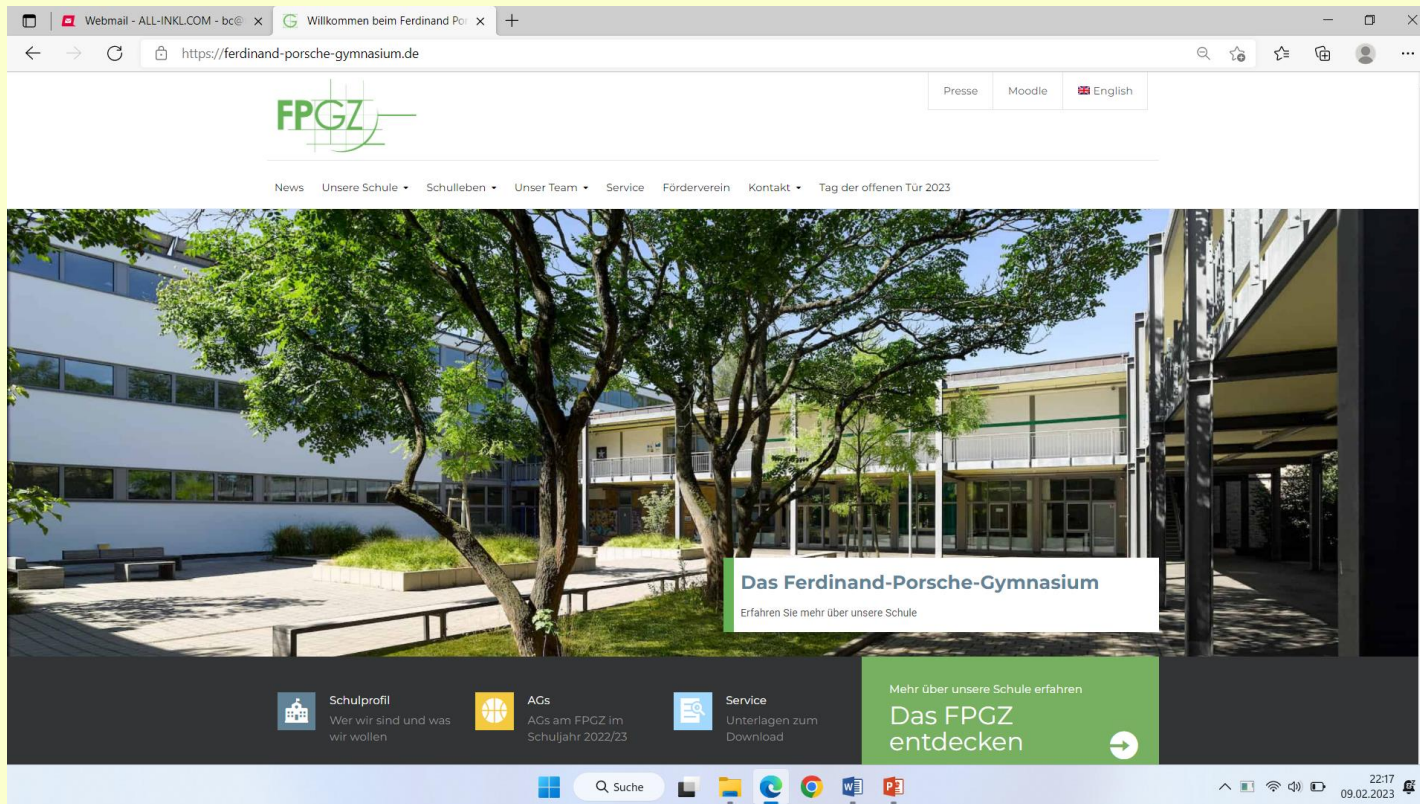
Webmail - ALL-INKL.COM - bc@ ×
Willkommen beim Ferdinand Por ×
https://ferdinand-porsche-gymnasium.de

Presse Moodle English

FPGZ

News Unsere Schule Schulleben Unser Team Service Förderverein Kontakt Tag der offenen Tür 2023

Das Ferdinand-Porsche-Gymnasium
Erfahren Sie mehr über unsere Schule

Schulprofil
Wer wir sind und was wir wollen

AGs
AGs am FPGZ im Schuljahr 2022/23

Service
Unterlagen zum Download

Mehr über unsere Schule erfahren
Das FPGZ entdecken

Suche

22:17
09.02.2023